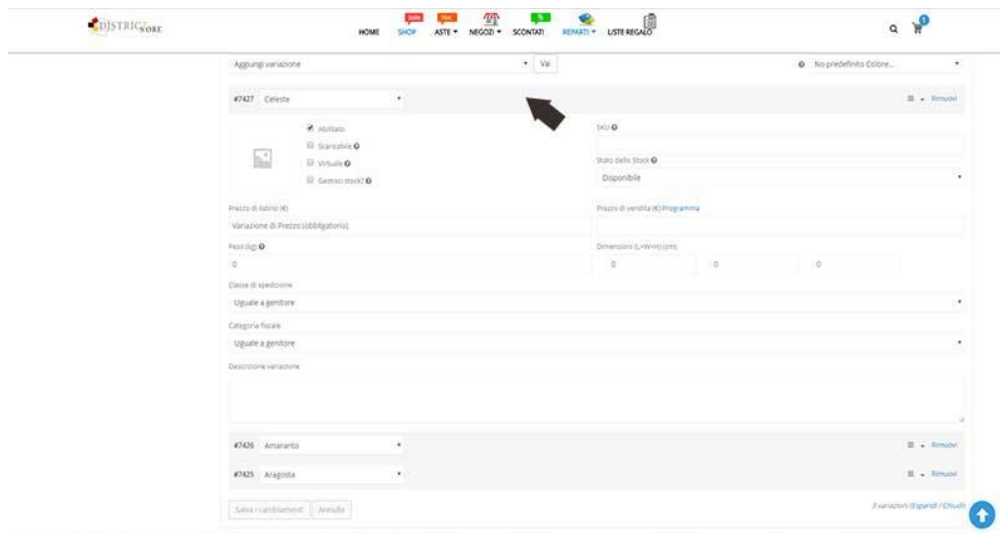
DISTRICTSTORE

HOME SHOP ASTE ▾ NEGOZI ▾ SCONTATI REPARTI ▾ LISTE REGALO

0

Aggiungi variazione ▾ Vai

No predefinito Colore... ▾

#7427 Celeste ▾

Rimuovi

Abilitato

Scaricabile

Virtuale

Gestisci stock?

SKU

Stato dello Stock

Disponibile

Prezzo di listino (€)

Variazione di Prezzo (obbligatorio)

Prezzo di vendita (€) Programma

Peso (kg)

0

Dimensioni (L×W×H) (cm)

0 0 0

Classe di spedizione

Uguale a genitore

Categoria fiscale

Uguale a genitore

Descrizione variazione

#7426 Amaranto ▾

Rimuovi

#7425 Aragosta ▾

Rimuovi

Salva i cambiamenti Annulla

3 variazioni (Espandi / Chiudi)